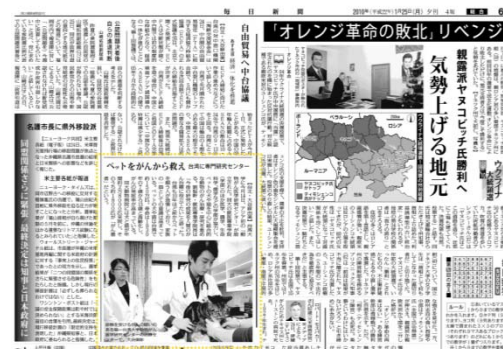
毎日新聞

2010年(平成22年)1月25日(月) 夕刊 4版

「オレンジ革命の敗北」リベンジ

親露派ヤヌコビッチ氏勝利へ

気勢上げる地元

ウクライナ

ベラルーシ

ロシア

ルーマニア

自由貿易へ中台協議

名護市長に県外移設派

ペットをがんから救え 台湾に専門研究センター

同盟関係をさらに深化 最終決定は首相と日本政府に

米主要各紙が報道

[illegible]